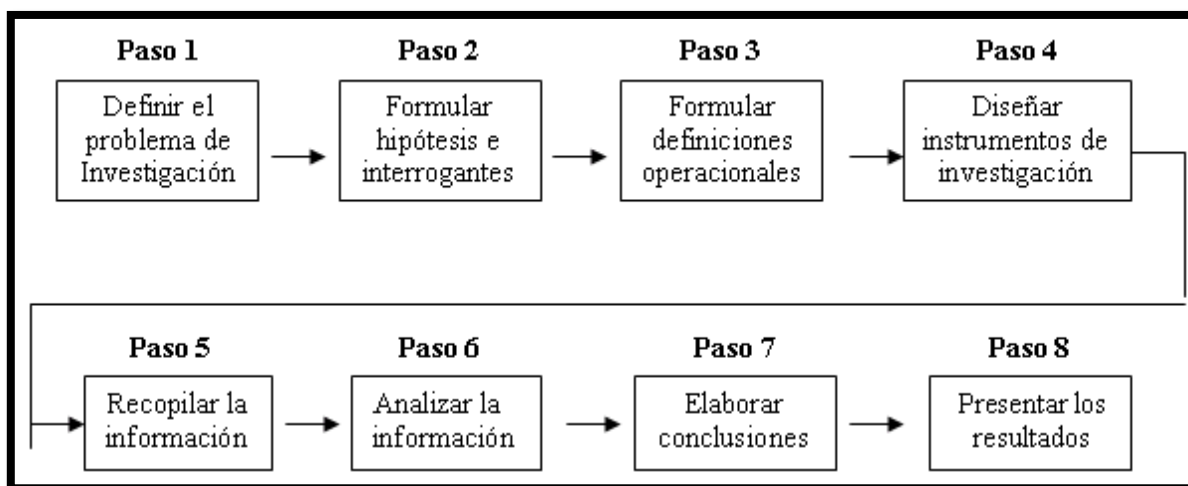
Paso 1
Definir el problema de Investigación

Paso 2
Formular hipótesis e interrogantes

Paso 3
Formular definiciones operacionales

Paso 4
Diseñar instrumentos de investigación

Paso 5
Recopilar la información

Paso 6
Analizar la información

Paso 7
Elaborar conclusiones

Paso 8
Presentar los resultados